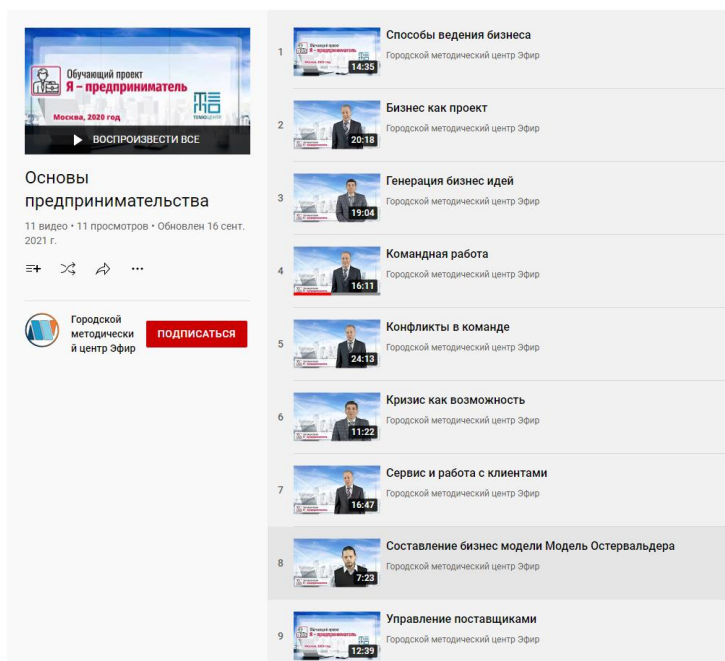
Обучающий проект
Я – предприниматель
Москва, 2020 год
ТЕХНОЦЕНТР
ВОСПРОИЗВЕСТИ ВСЕ

Основы предпринимательства

11 видео • 11 просмотров • Обновлен 16 сент. 2021 г.

Городской методический центр Эфир
ПОДПИСАТЬСЯ

1
14:35
Способы ведения бизнеса
Городской методический центр Эфир

2
20:18
Бизнес как проект
Городской методический центр Эфир

3
19:04
Генерация бизнес идей
Городской методический центр Эфир

4
16:11
Командная работа
Городской методический центр Эфир

5
24:13
Конфликты в команде
Городской методический центр Эфир

6
11:22
Кризис как возможность
Городской методический центр Эфир

7
16:47
Сервис и работа с клиентами
Городской методический центр Эфир

8
7:23
Составление бизнес модели Модель Остервальдера
Городской методический центр Эфир

9
12:39
Управление поставщиками
Городской методический центр Эфир